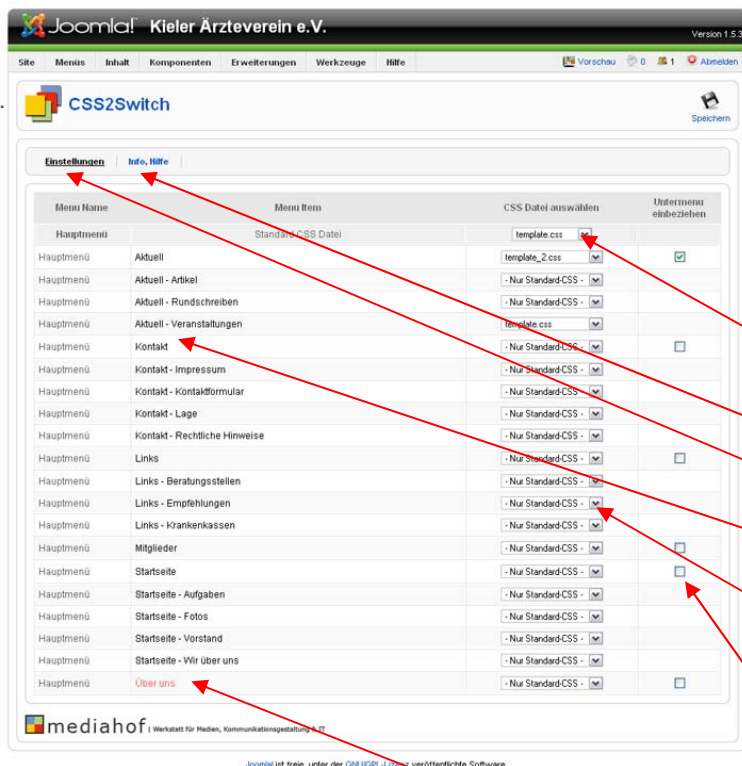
Joomla! Kieler Ärzteverein e.V.

Version 1.5.3

Site Menüs Inhalt Komponenten Erweiterungen Werkzeuge Hilfe

Vorschau 0 1 Abmelden

CSS2Switch

Speichern

Einstellungen | Info, Hilfe |

| Menu Name | Menu Item | CSS Datei auswählen | Untermenü einbeziehen |
|---|---|---|---|
| Hauptmenü | Standard CSS Datei | template.css | |
| Hauptmenü | Aktuell | template_2.css | ☑ |
| Hauptmenü | Aktuell - Artikel | - Nur Standard-CSS - | |
| Hauptmenü | Aktuell - Rundschreiben | - Nur Standard-CSS - | |
| Hauptmenü | Aktuell - Veranstaltungen | template.css | |
| Hauptmenü | Kontakt | - Nur Standard-CSS - | ☐ |
| Hauptmenü | Kontakt - Impressum | - Nur Standard-CSS - | |
| Hauptmenü | Kontakt - Kontaktformular | - Nur Standard-CSS - | |
| Hauptmenü | Kontakt - Lage | - Nur Standard-CSS - | |
| Hauptmenü | Kontakt - Rechtliche Hinweise | - Nur Standard-CSS - | |
| Hauptmenü | Links | - Nur Standard-CSS - | ☐ |
| Hauptmenü | Links - Beratungsstellen | - Nur Standard-CSS - | |
| Hauptmenü | Links - Empfehlungen | - Nur Standard-CSS - | |
| Hauptmenü | Links - Krankenkassen | - Nur Standard-CSS - | |
| Hauptmenü | Mitglieder | - Nur Standard-CSS - | ☐ |
| Hauptmenü | Startseite | - Nur Standard-CSS - | ☐ |
| Hauptmenü | Startseite - Aufgaben | - Nur Standard-CSS - | |
| Hauptmenü | Startseite - Fotos | - Nur Standard-CSS - | |
| Hauptmenü | Startseite - Vorstand | - Nur Standard-CSS - | |
| Hauptmenü | Startseite - Wir über uns | - Nur Standard-CSS - | |
| Hauptmenü | Über uns | - Nur Standard-CSS - | ☐ |

mediahof | Werkstatt für Medien, Kommunikationsgestaltung & IT

Joomla! ist freie, unter der GNU/GPL-Lizenz veröffentlichte Software.